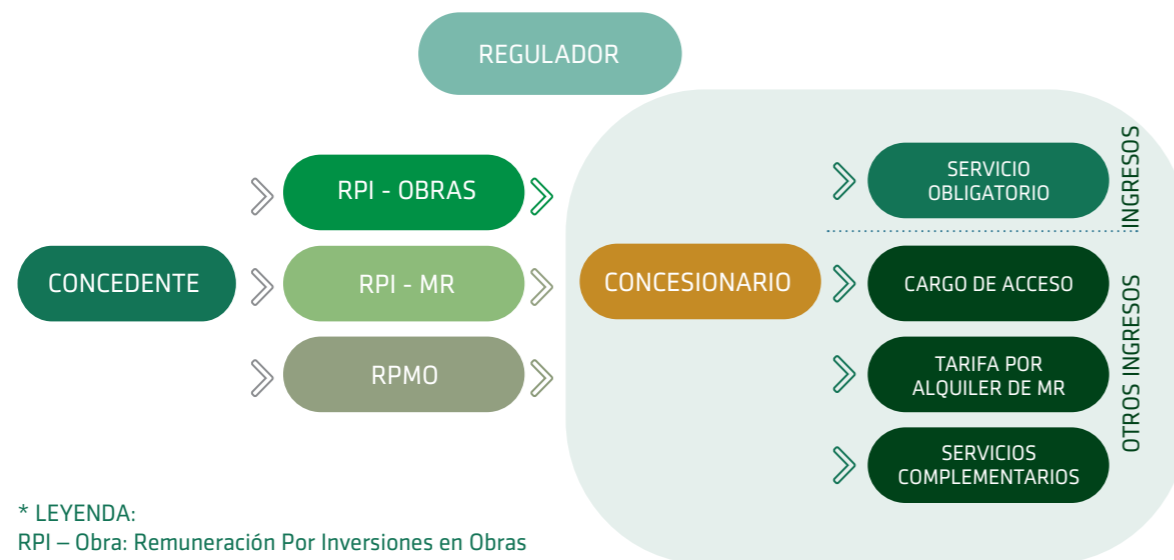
REGULADOR

CONCEDENTE

RPI - OBRAS

RPI - MR

RPMO

CONCESIONARIO

SERVICIO OBLIGATORIO

INGRESOS

CARGO DE ACCESO

TARIFA POR ALQUILER DE MR

SERVICIOS COMPLEMENTARIOS

OTROS INGRESOS

* LEYENDA:
RPI – Obra: Remuneración Por Inversiones en Obras